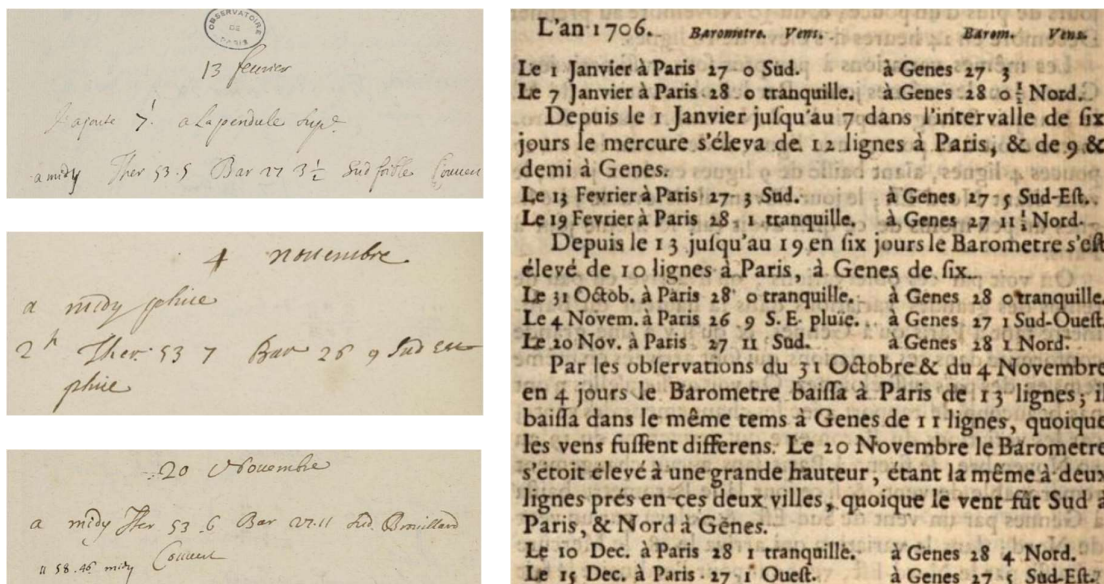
OBSERVATOIRE DE PARIS

13 fevrier

J'ajoute 7" a la pendule sup.

a midy Ther 53.5 Bar 27 3 $\frac{1}{2}$ Sud foible Couvert

4 novembre

a midy pluie

2h Ther 53 7 Bar 26 9 Sud est pluie

20 Novembre

a midy Ther 53 .6 Bar 27.11 Sud Brouillard Couvert

11 58 .46 midy

L'an 1706. Barometre. Vens. Barom. Vens.

Le 1 Janvier à Paris 27 o Sud. à Genes 27 3

Le 7 Janvier à Paris 28 o tranquille. à Genes 28 o $\frac{1}{2}$ Nord.

Depuis le 1 Janvier juſqu'au 7 dans l'intervalle de ſix jours le mercure s'éleva de 12 lignes à Paris, & de 9 & demi à Genes.

Le 13 Fevrier à Paris 27 3 Sud. à Genes 27 5 Sud-Eſt.

Le 19 Fevrier à Paris 28 1 ttanquille. à Genes 27 11 $\frac{1}{3}$ Nord.

Depuis le 13 juſqu'au 19 en ſix jours le Barometre s'eſt élevé de 10 lignes à Paris, à Genes de ſix.

Le 31 Octob. à Paris 28 o tranquille. à Genes 28 o tranquille.

Le 4 Novem. à Paris 26 9 S. E. pluie. à Genes 27 1 Sud-Oueſt.

Le 20 Nov. à Paris 27 11 Sud. à Genes 28 1 Nord.

Par les obſervations du 31 Octobre & du 4 Novembre en 4 jours le Barometre baiſſa à Paris de 13 lignes; il baiſſa dans le même tems à Genes de 11 lignes, quoique les vens fuſſent differens. Le 20 Novembre le Barometre s'étoit élevé à une grande hauteur, étant la même à deux lignes prés en ces deux villes, quoique le vent fût Sud à Paris, & Nord à Genes.

Le 10 Dec. à Paris 28 1 tranquille. à Genes 28 4 Nord.

Le 15 Dec. à Paris 27 1 Oueſt. à Genes 27 5 Sud-Eſt.